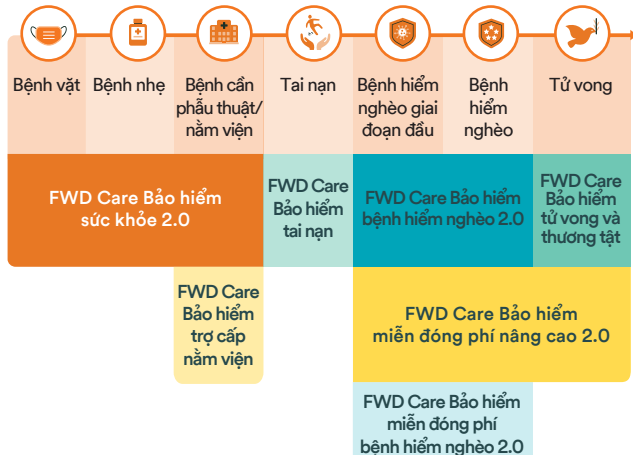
Bệnh vặt

Bệnh nhẹ

Bệnh cần phẫu thuật/ nằm viện

Tai nạn

Bệnh hiểm nghèo giai đoạn đầu

Bệnh hiểm nghèo

Tử vong

FWD Care Bảo hiểm sức khỏe 2.0

FWD Care Bảo hiểm tai nạn

FWD Care Bảo hiểm bệnh hiểm nghèo 2.0

FWD Care Bảo hiểm tử vong và thương tật

FWD Care Bảo hiểm trợ cấp nằm viện

FWD Care Bảo hiểm miễn đóng phí nâng cao 2.0

FWD Care Bảo hiểm miễn đóng phí bệnh hiểm nghèo 2.0